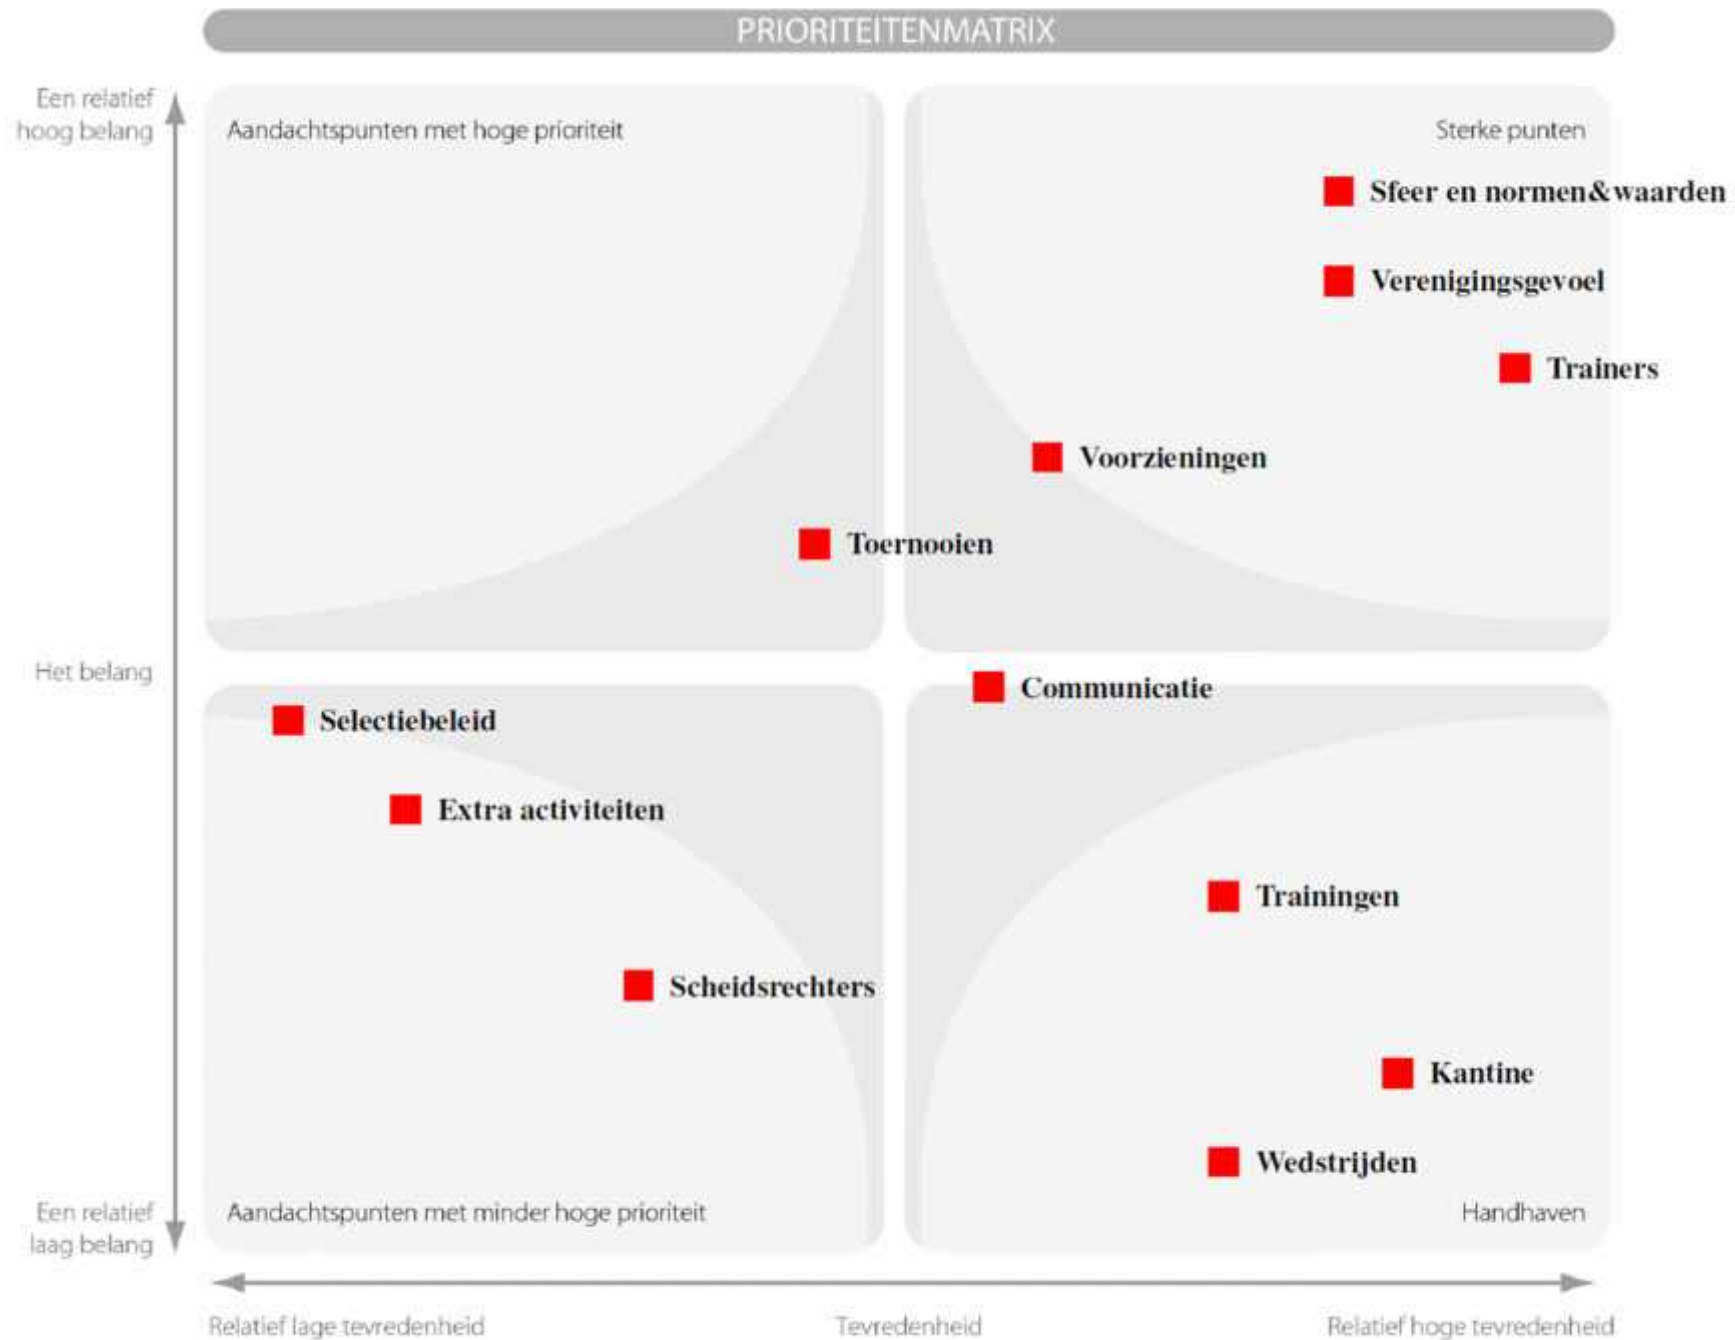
PRIORITEITENMATRIX

Een relatief hoog belang

Aandachtspunten met hoge prioriteit

Sterke punten

Sfeer en normen&waarden

Verenigingsgevoel

Trainers

Voorzieningen

Toernooien

Het belang

Communicatie

Selectiebeleid

Extra activiteiten

Trainingen

Scheidsrechters

Kantine

Wedstrijden

Een relatief laag belang

Aandachtspunten met minder hoge prioriteit

Handhaven

Relatief lage tevredenheid

Tevredenheid

Relatief hoge tevredenheid